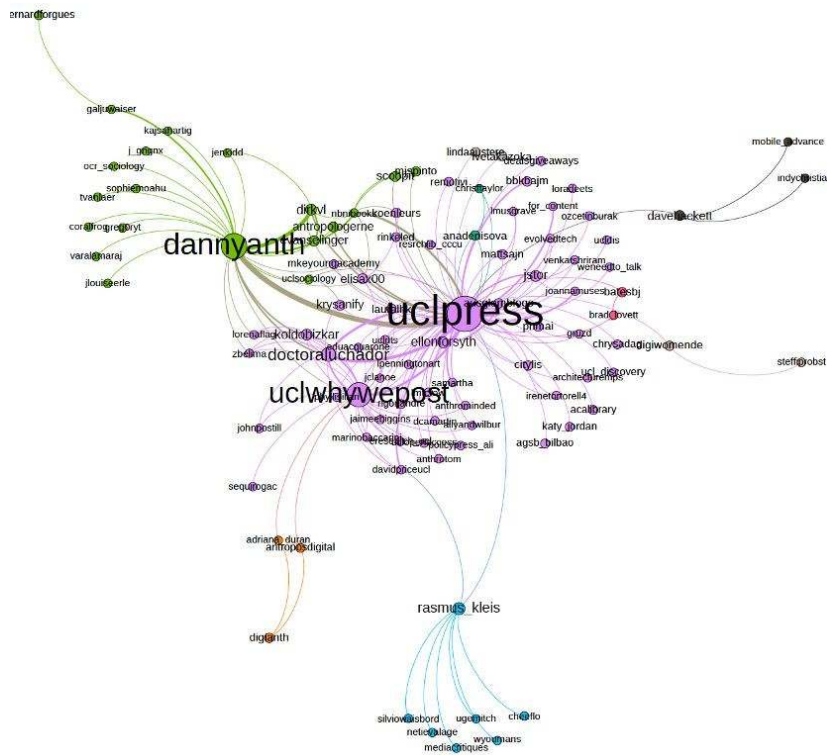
ernardforgues
galjutwaiser
kajsaehartig
j_nnanx
ocr_sociology
sophienoahu
tvanaer
coralfrongregbryt
varalemaraj
jlouiseerle
jemodd
dannyanth
dirkvl
antropologerne
sinsolinger
scottdm
mismonto
nbroecklkoenlcurs
rinkoled
resrchlib_cccu
mkeyoungacademy
uclsociology
elisax00
krysanify
lindaaustere
iwetakazoks
dedasgiveaways
remotivi
chrisitaylor
bbkbajm
foraleets
imusgrave
for_content
ozcetinburak
anadenisova
evolvedtech
udidis
mattsajn
jstor
venkatshriram
weneedto_talk
joannamuses
batesbj
uclpress
bradlovett
primai
gourd
chrysadag
digiwomende
mobile_advance
indychristia
davelockett
steffprobst
lorenaflag
koldobizkar
zbelma
doctoraluchador
eduacoastone
ellenforsyth
uclsts
jclaoe
joenningtonart
samartha
uclwhywepost
rigoblonde
anthrominded
johnpostill
jaimeebiggins
dcampbell
tiffanywilbur
marinobeccaceli
ucpressbooks
policypress_ali
anthrotom
davidprinceucl
citylis
architectsremps
ucl_discovery
irenetortorell4
acalibrary
katy_jordan
agsb_bilbao
sequrogac
adriano_duran
antropoedigital
digianth
rasmus_kleis
silviowaisbord
netievalage
ugurditch
wyoumans
chanflo
mediacritiques